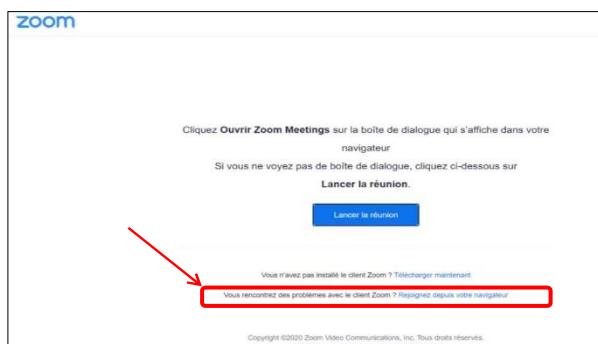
zoom

Cliquez **Ouvrir Zoom Meetings** sur la boîte de dialogue qui s'affiche dans votre navigateur

Si vous ne voyez pas de boîte de dialogue, cliquez ci-dessous sur **Lancer la réunion**.

Lancer la réunion

Vous n'avez pas installé le client Zoom ? Télécharger maintenant

Vous rencontrez des problèmes avec le client Zoom ? Rejoignez depuis votre navigateur

Copyright ©2020 Zoom Video Communications, Inc. Tous droits réservés.